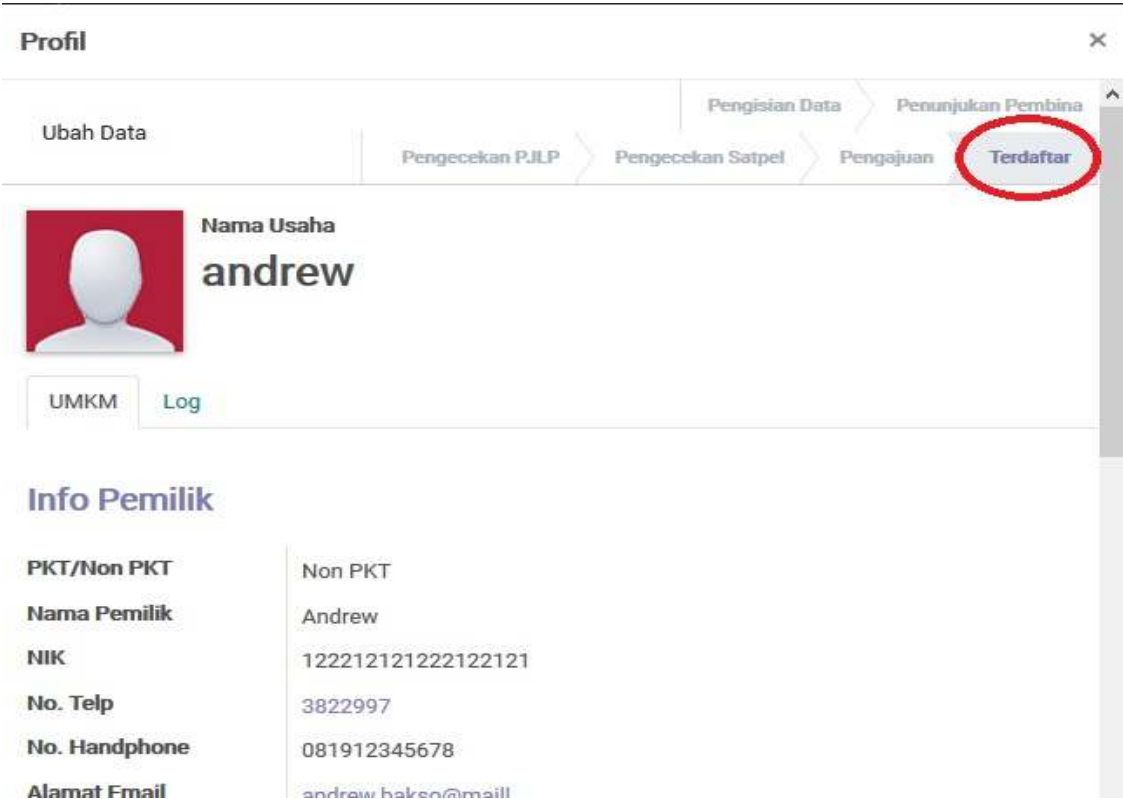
Profil

×

Ubah Data

Pengisian Data

Penunjukan Pembina

Pengecekan PJLP

Pengecekan Satpel

Pengajuan

Terdaftar

Nama Usaha

andrew

UMKM

Log

Info Pemilik

| PKT/Non PKT | Non PKT |
|---|---|
| Nama Pemilik | Andrew |
| NIK | 122212121222122121 |
| No. Telp | 3822997 |
| No. Handphone | 081912345678 |
| Alamat Email | andrew.bakso@maill |